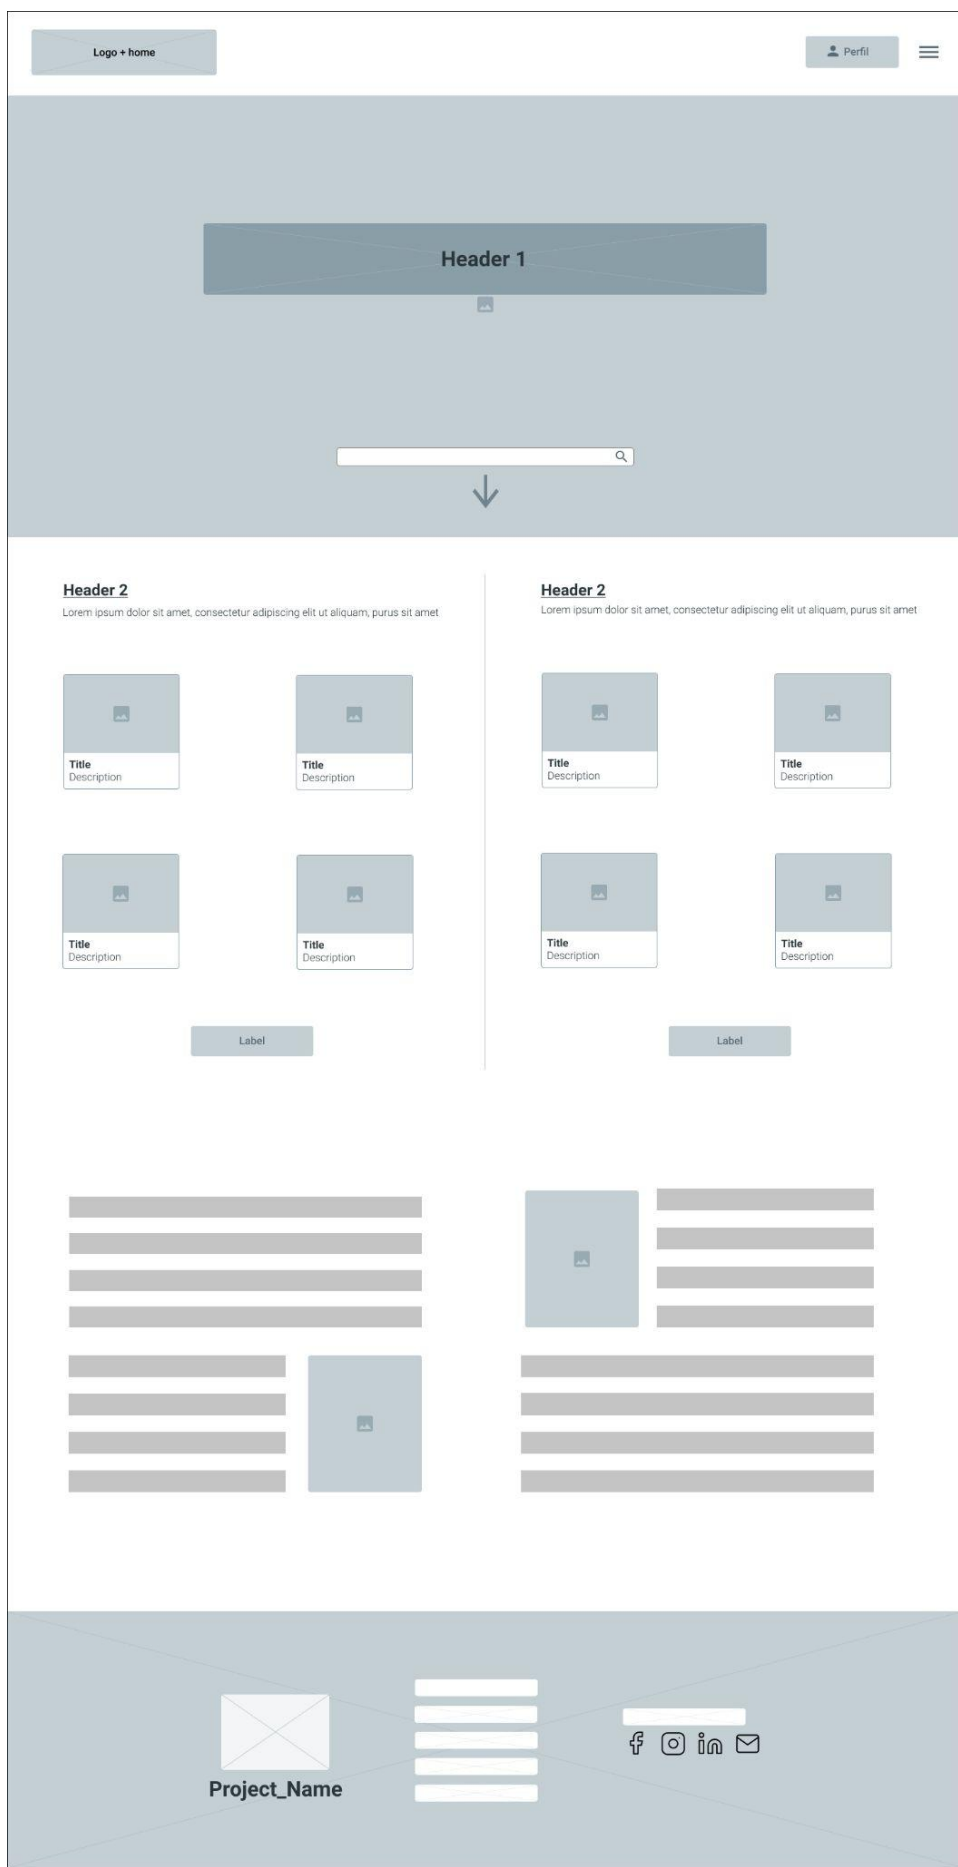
Logo + home

Perfil

Header 1

Header 2

Lorem ipsum dolor sit amet, consectetur adipiscing elit ut aliquam, purus sit amet

Title
Description

Title
Description

Title
Description

Title
Description

Label

Header 2

Lorem ipsum dolor sit amet, consectetur adipiscing elit ut aliquam, purus sit amet

Title
Description

Title
Description

Title
Description

Title
Description

Label

Project_Name